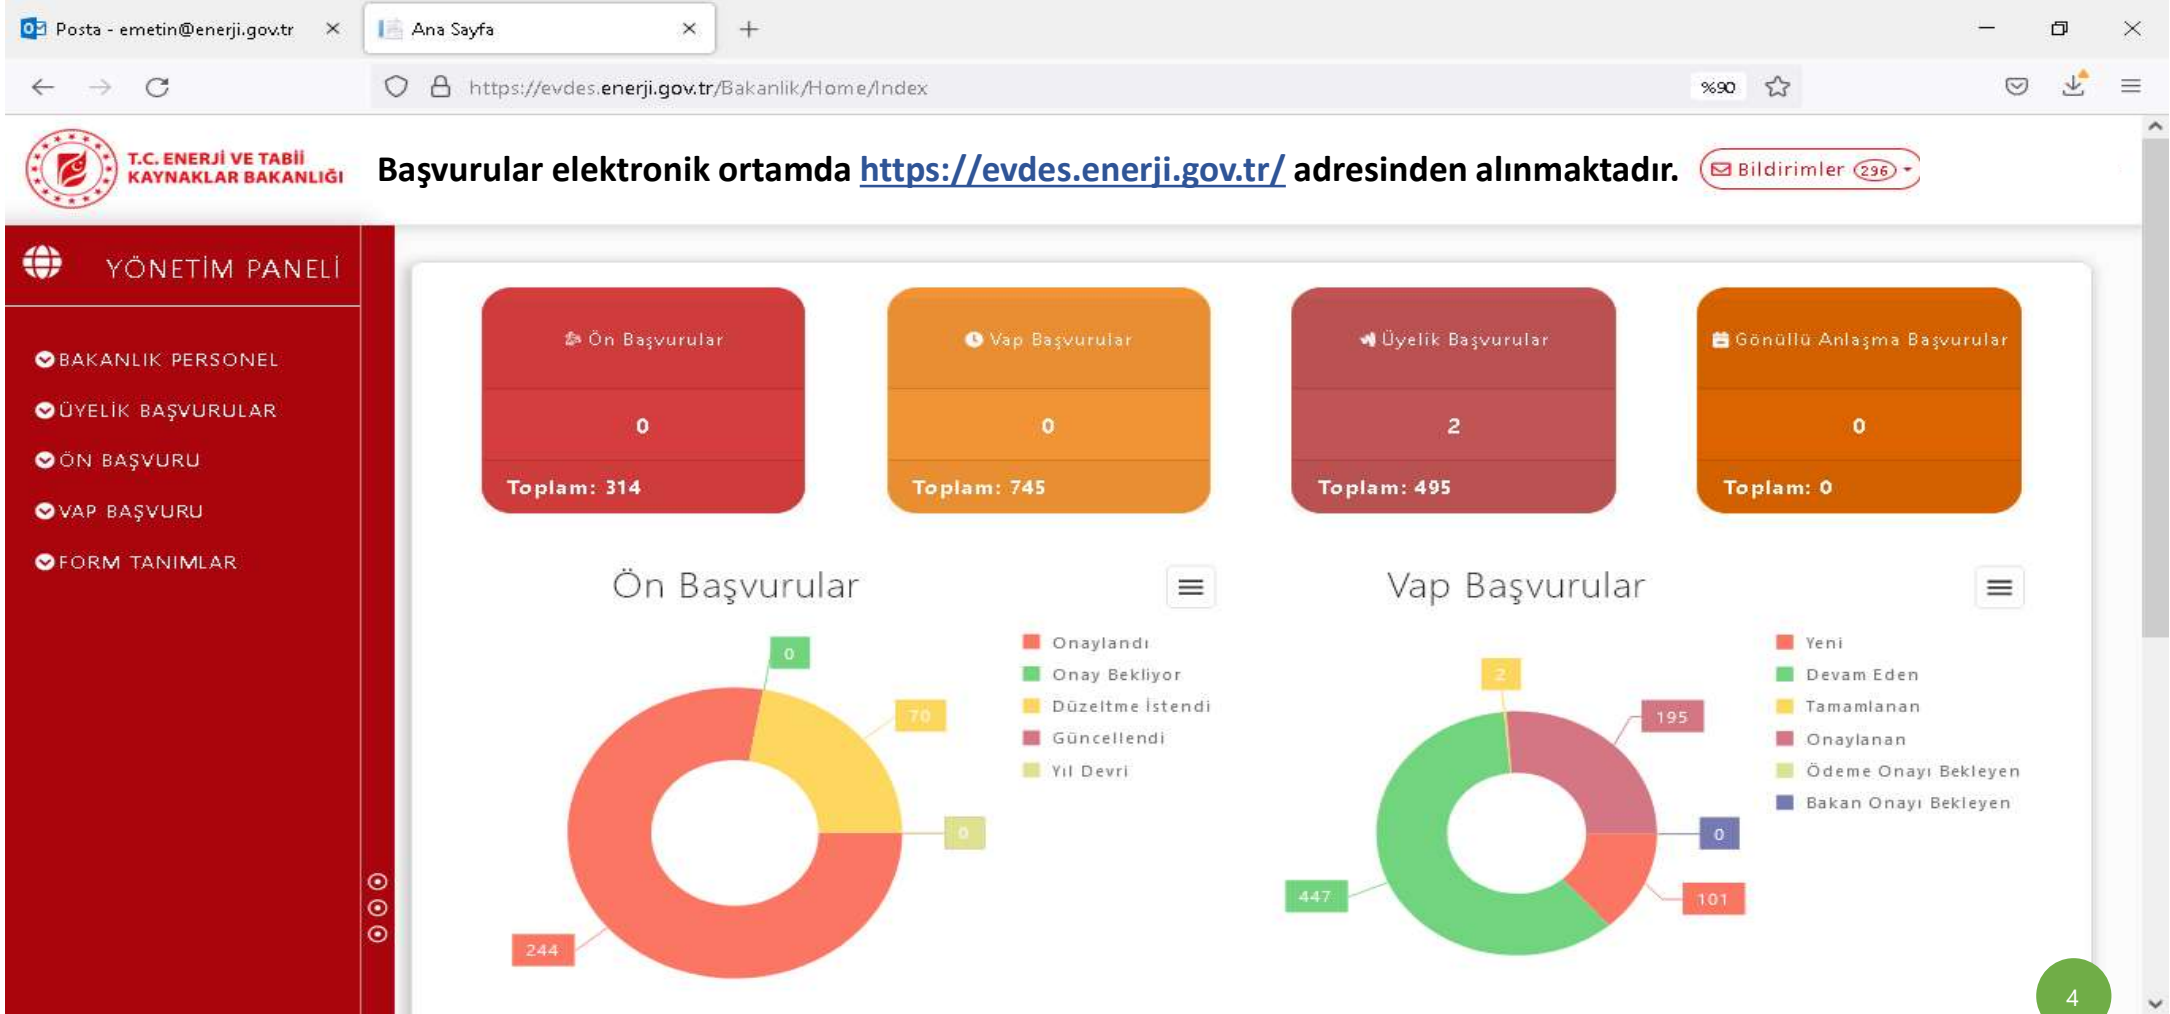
Posta - emetin@enerji.gov.tr ×
Ana Sayfa ×
+

https://evdes.enerji.gov.tr/Bakanlik/Home/Index
%90

T.C. ENERJİ VE TABİİ KAYNAKLAR BAKANLIĞI

Başvurular elektronik ortamda https://evdes.enerji.gov.tr/ adresinden alınmaktadır.

Bildirimler 296

YÖNETİM PANELİ

BAKANLIK PERSONEL
ÜYELİK BAŞVURULAR
ÖN BAŞVURU
VAP BAŞVURU
FORM TANIMLAR

| Ön Başvurular | Vap Başvurular | Üyelik Başvurular | Gönüllü Anlaşma Başvurular |
|---|---|---|---|
| 0 | 0 | 2 | 0 |
| Toplam: 314 | Toplam: 745 | Toplam: 495 | Toplam: 0 |

Ön Başvurular

0
70
0
244

Onaylandı
Onay Bekliyor
Düzeltme İstendi
Güncellendi
Yıl Devri

Vap Başvurular

2
195
0
101
447

Yeni
Devam Eden
Tamamlanan
Onaylanan
Ödeme Onayı Bekleyen
Bakan Onayı Bekleyen

4